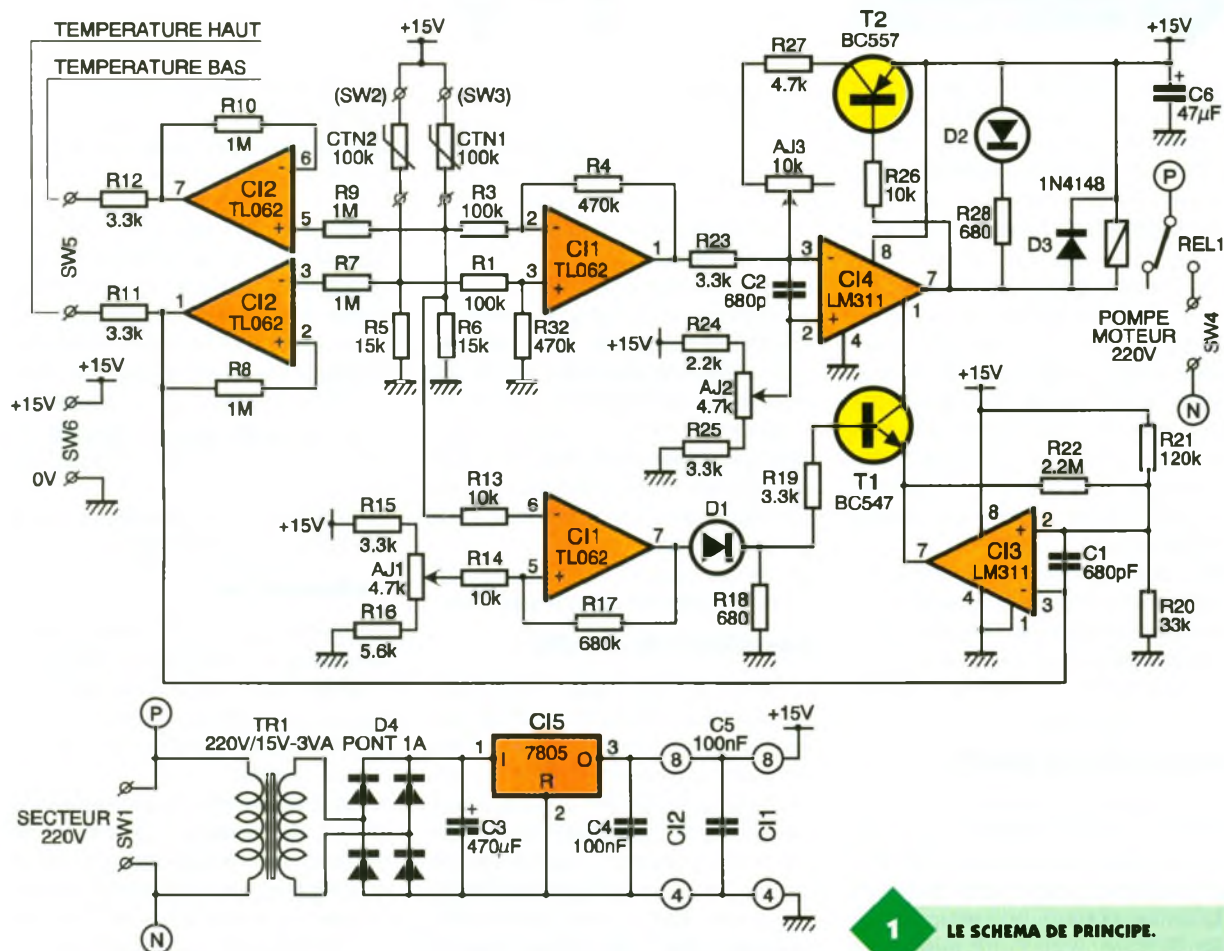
TEMPERATURE HAUT
TEMPERATURE BAS
+15V
(SW2)
(SW3)
CTN2 100k
CTN1 100k
R10 1M
6
7
CI2 TL062
5
R12 3.3k
R9 1M
R3 100k
R4 470k
2
CI1 TL062
1
SW5
3
R7 1M
R1 100k
3
R11 3.3k
1
CI2 TL062
2
R5 15k
R6 15k
R32 470k
+15V
R8 1M
+15V
SW6
0V
R27 4.7k
T2 BC557
+15V
C6 47µF
AJ3 10k
R26 10k
D2
R28 680
1N4148
D3
P
REL1
R23 3.3k
3
8
C2 680p
CI4 LM311
7
2
1
4
+15V
R24 2.2k
AJ2 4.7k
R25 3.3k
POMPE MOTEUR 220V
SW4
N
+15V
T1 BC547
R19 3.3k
R22 2.2M
R21 120k
R13 10k
6
+15V
R15 3.3k
AJ1 4.7k
R14 10k
5
CI1 TL062
7
D1
R16 5.6k
R17 680k
R18 680
8
2
7
CI3 LM311
C1 680pF
4
3
1
R20 33k
P
TR1 220V/15V-3VA
D4 PONT 1A
CI5
1
7805
3
I
O
R
2
C5 100nF
+15V
8
8
SECTEUR 220V
SW1
C3 470µF
C4 100nF
CI2
CI1
4
4
N
1
LE SCHEMA DE PRINCIPE.